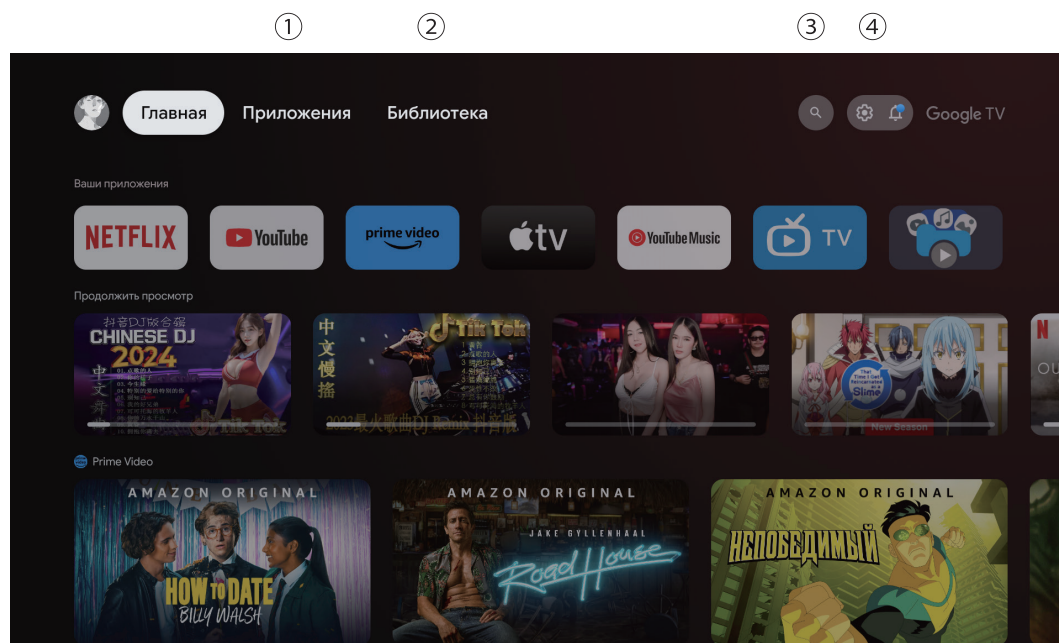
①
②
③
④

Главная
Приложения
Библиотека
Google TV

Ваши приложения

NETFLIX
YouTube
prime video
tv
YouTube Music
TV

Продолжить просмотр

抖音DJ版合辑
CHINESE DJ
2024

中文慢摇
Tik Tok
2023最火歌曲DJ Remix 抖音版

That Time I Got Reincarnated as a Slime
New Season

Prime Video

AMAZON ORIGINAL
HOW TO DATE BILLY WALSH

AMAZON ORIGINAL
JAKE GYLLENHAAL
Road House

AMAZON ORIGINAL
НЕПОБЕДИМЫЙ